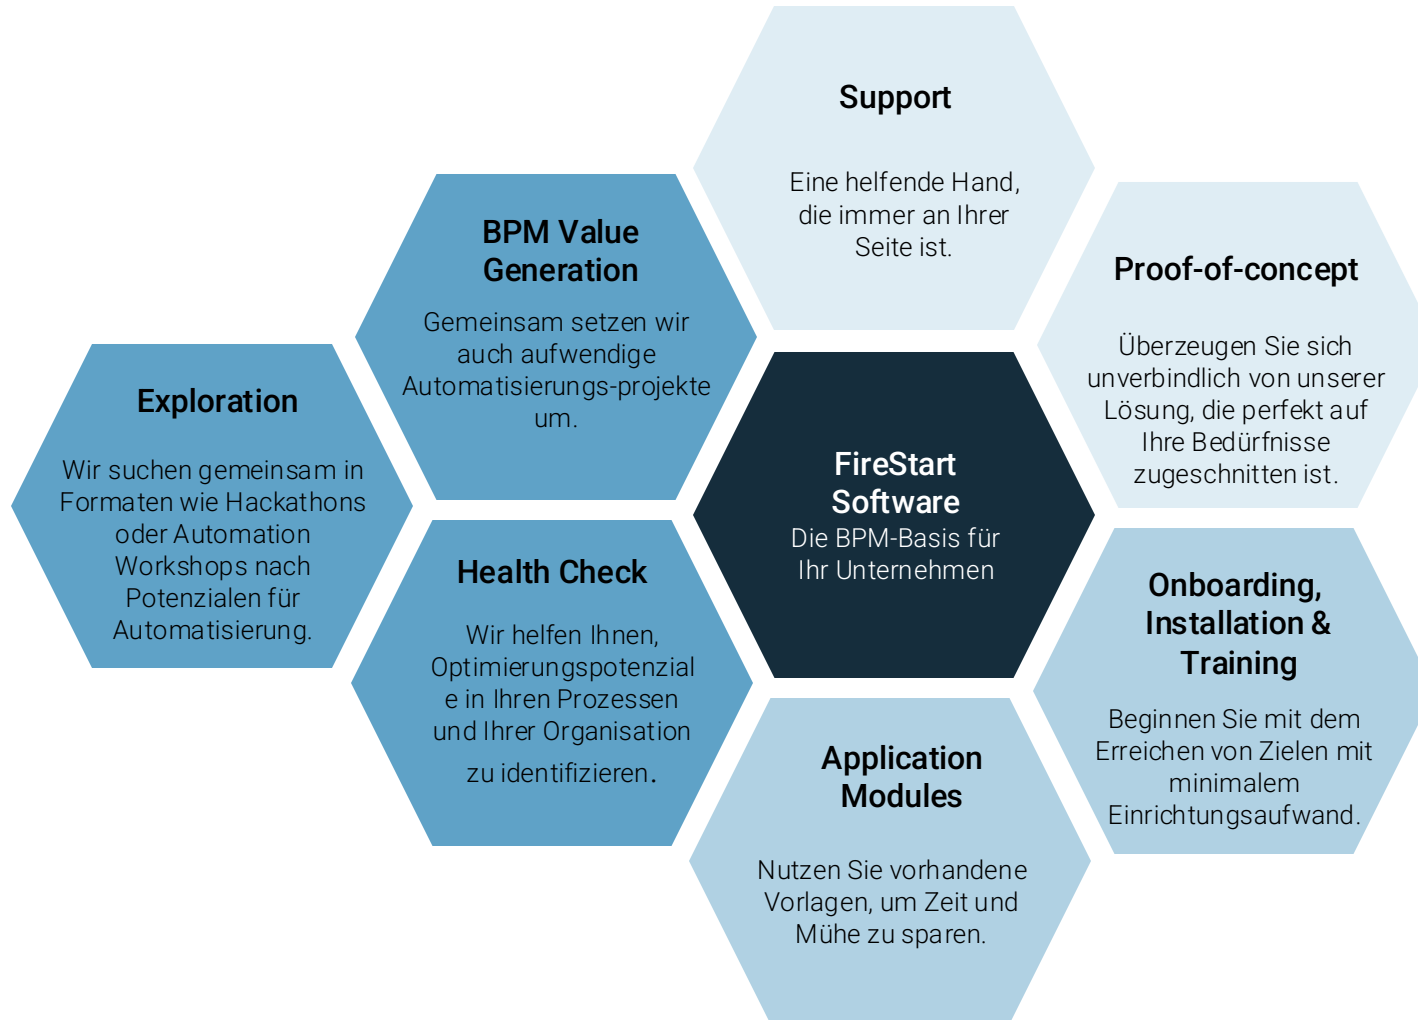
Support

Eine helfende Hand, die immer an Ihrer Seite ist.

BPM Value Generation

Gemeinsam setzen wir auch aufwendige Automatisierungs-projekte um.

Proof-of-concept

Überzeugen Sie sich unverbindlich von unserer Lösung, die perfekt auf Ihre Bedürfnisse zugeschnitten ist.

Exploration

Wir suchen gemeinsam in Formaten wie Hackathons oder Automation Workshops nach Potenzialen für Automatisierung.

FireStart Software
Die BPM-Basis für Ihr Unternehmen

Health Check

Wir helfen Ihnen, Optimierungspotenziale in Ihren Prozessen und Ihrer Organisation zu identifizieren.

Onboarding, Installation & Training

Beginnen Sie mit dem Erreichen von Zielen mit minimalem Einrichtungsaufwand.

Application Modules

Nutzen Sie vorhandene Vorlagen, um Zeit und Mühe zu sparen.